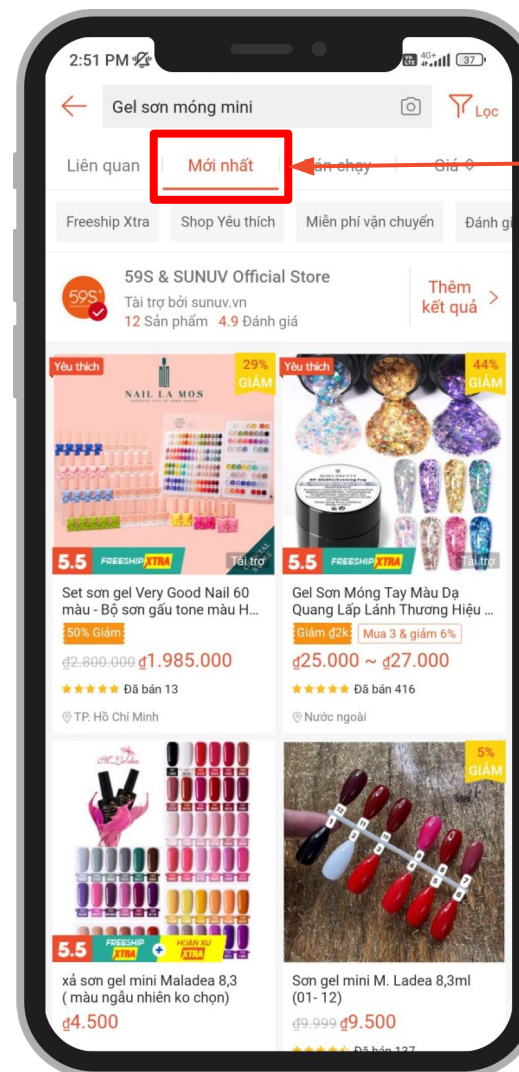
2:51 PM 4G+ 37

Gel sơn móng mini

Lọc

Liên quan | Mới nhất | Bán chạy | Giá

Freeship Xtra | Shop Yêu thích | Miễn phí vận chuyển | Đánh gi

59S+

59S & SUNUV Official Store
Tài trợ bởi sunuv.vn
12 Sản phẩm 4.9 Đánh giá

Thêm kết quả

Yêu thích

29% GIẢM

NAIL LA MOS

5.5 FREESHIP XTRA Tài trợ

Set sơn gel Very Good Nail 60 màu - Bộ sơn gấu tone màu H...

50% Giảm

₫2.800.000 ₫1.985.000

Đã bán 13

TP. Hồ Chí Minh

Yêu thích

44% GIẢM

5.5 FREESHIP XTRA Tài trợ

Gel Sơn Móng Tay Màu Dạ Quang Lấp Lánh Thương Hiệu ...

Giảm ₫2k | Mua 3 & giảm 6%

₫25.000 ~ ₫27.000

Đã bán 416

Nước ngoài

5.5 FREESHIP XTRA HOÀN XU XTRA

xả sơn gel mini Maladea 8,3 ( màu ngẫu nhiên ko chọn)

₫4.500

5% GIẢM

Sơn gel mini M. Ladea 8,3ml (01- 12)

₫9.999 ₫9.500

Đã bán 137